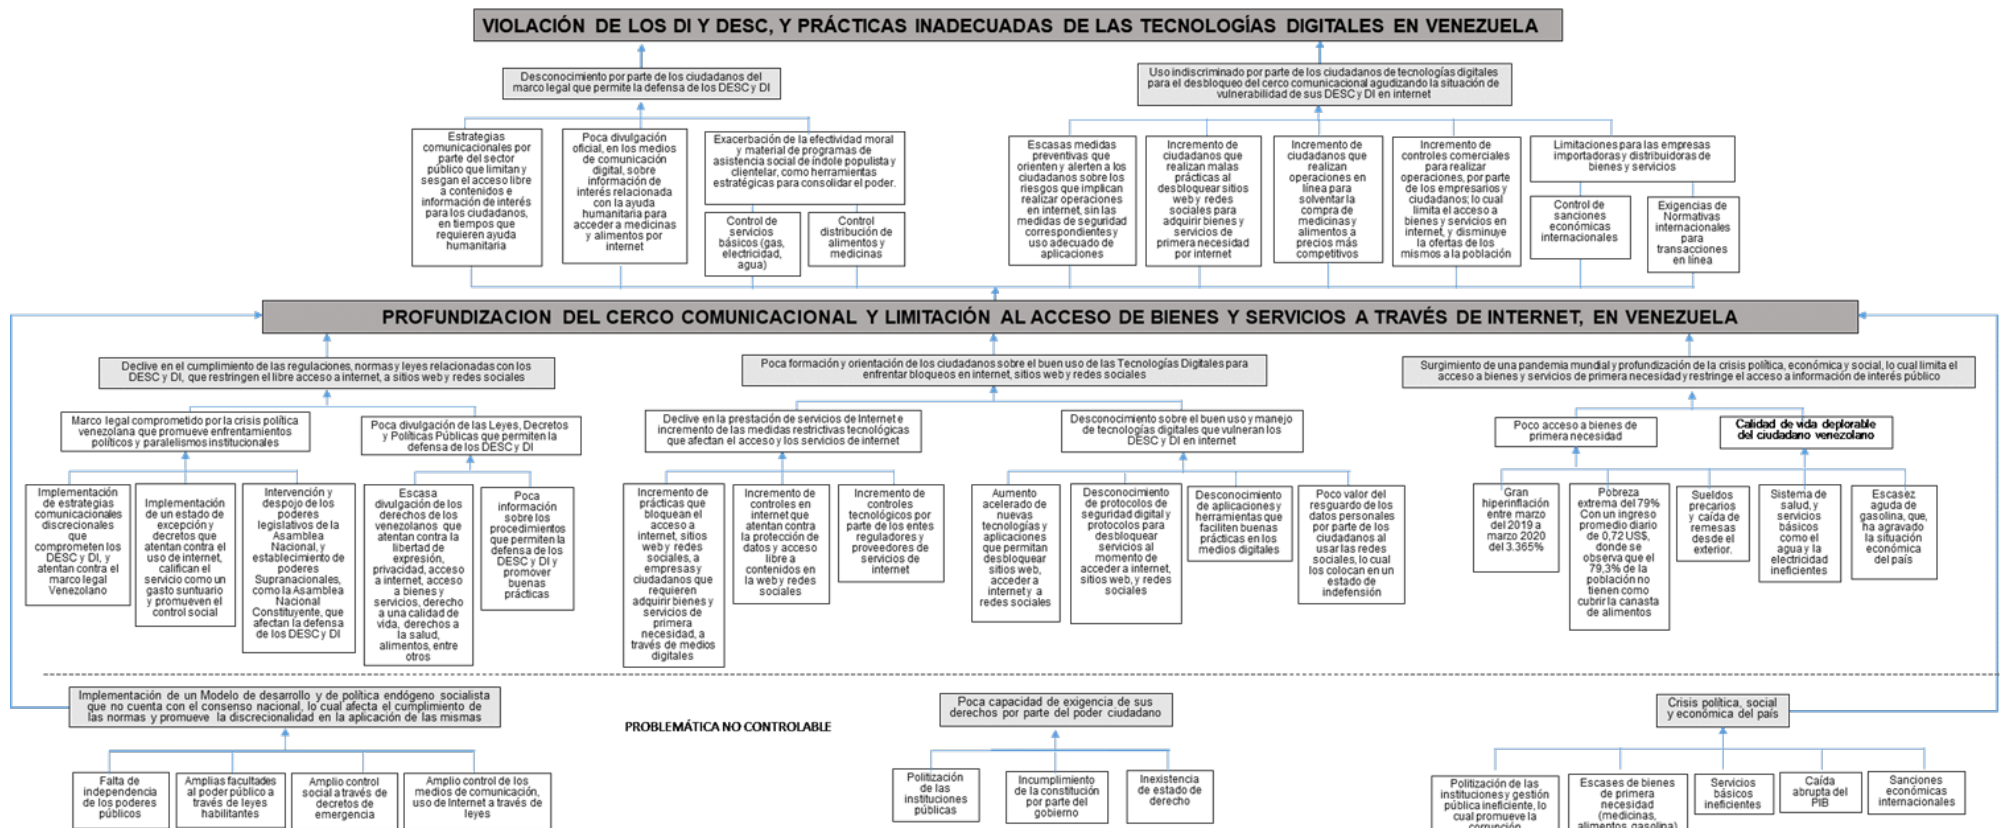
VIOLACIÓN DE LOS DI Y DESC, Y PRÁCTICAS INADECUADAS DE LAS TECNOLOGÍAS DIGITALES EN VENEZUELA

Desconocimiento por parte de los ciudadanos del marco legal que permite la defensa de los DESC y DI

Uso indiscriminado por parte de los ciudadanos de tecnologías digitales para el desbloqueo del cerco comunicacional agudizando la situación de vulnerabilidad de sus DESC y DI en internet

Estrategias comunicacionales por parte del sector público que limitan y sesgan el acceso libre a contenidos e información de interés para los ciudadanos, en tiempos que requieren ayuda humanitaria

Poca divulgación oficial, en los medios de comunicación digital, sobre información de interés relacionada con la ayuda humanitaria para acceder a medicinas y alimentos por internet

Exacerbación de la efectividad moral y material de programas de asistencia social de índole populista y clientelar, como herramientas estratégicas para consolidar el poder.

Control de servicios básicos (gas, electricidad, agua)

Control distribución de alimentos y medicinas

Escasas medidas preventivas que orienten y alerten a los ciudadanos sobre los riesgos que implican realizar operaciones en internet, sin las medidas de seguridad correspondientes y uso adecuado de aplicaciones

Incremento de ciudadanos que realizan malas prácticas al desbloquear sitios web y redes sociales para adquirir bienes y servicios de primera necesidad por internet

Incremento de ciudadanos que realizan operaciones en línea para solventar la compra de medicinas y alimentos a precios más competitivos

Incremento de controles comerciales para realizar operaciones, por parte de los empresarios y ciudadanos; lo cual limita el acceso a bienes y servicios en internet, y disminuye la ofertas de los mismos a la población

Limitaciones para las empresas importadoras y distribuidoras de bienes y servicios

Control de sanciones económicas internacionales

Exigencias de Normativas internacionales para transacciones en línea

PROFUNDIZACION DEL CERCO COMUNICACIONAL Y LIMITACIÓN AL ACCESO DE BIENES Y SERVICIOS A TRAVÉS DE INTERNET, EN VENEZUELA

Declive en el cumplimiento de las regulaciones, normas y leyes relacionadas con los DESC y DI, que restringen el libre acceso a internet, a sitios web y redes sociales

Poca formación y orientación de los ciudadanos sobre el buen uso de las Tecnologías Digitales para enfrentar bloqueos en internet, sitios web y redes sociales

Surgimiento de una pandemia mundial y profundización de la crisis política, económica y social, lo cual limita el acceso a bienes y servicios de primera necesidad y restringe el acceso a la información de interés público

Marco legal comprometido por la crisis política venezolana que promueve enfrentamientos políticos y paralelismos institucionales

Poca divulgación de las Leyes, Decretos y Políticas Públicas que permiten la defensa de los DESC y DI

Declive en la prestación de servicios de Internet e incremento de las medidas restrictivas tecnológicas que afectan el acceso y los servicios de internet

Desconocimiento sobre el buen uso y manejo de tecnologías digitales que vulneran los DESC y DI en internet

Poco acceso a bienes de primera necesidad

Calidad de vida deplorable del ciudadano venezolano

Implementación de estrategias comunicacionales discrecionales que comprometen los DESC y DI, y atentan contra el marco legal Venezolano

Implementación de un estado de excepción y decretos que atentan contra el uso de internet, califican el servicio como un gasto suntuario y promueven el control social

Intervención y despojo de los poderes legislativos de la Asamblea Nacional, y establecimiento de poderes Supranacionales, como la Asamblea Nacional Constituyente, que afectan la defensa de los DESC y DI

Escasa divulgación de los derechos de los venezolanos que atentan contra la libertad de expresión, privacidad, acceso a internet, acceso a bienes y servicios, derecho a una calidad de vida, derechos a la salud, alimentos, entre otros

Poca información sobre los procedimientos que permiten la defensa de los DESC y DI y promover buenas prácticas

Incremento de prácticas que bloquean el acceso a internet, sitios web y redes sociales, a empresas y ciudadanos que requieren adquirir bienes y servicios de primera necesidad, a través de medios digitales

Incremento de controles en internet que atentan contra la protección de datos y acceso libre a contenidos en la web y redes sociales

Incremento de controles tecnológicos por parte de los entes reguladores y proveedores de servicios de internet

Aumento acelerado de nuevas tecnologías y aplicaciones que permitan desbloquear sitios web, acceder a internet y a redes sociales

Desconocimiento de protocolos de seguridad digital y protocolos para desbloquear servicios al momento de acceder a internet, sitios web, y redes sociales

Desconocimiento de aplicaciones y herramientas que faciliten buenas prácticas en los medios digitales

Poco valor del resguardo de los datos personales por parte de los ciudadanos al usar las redes sociales, lo cual los colocan en un estado de indefensión

Gran hiperinflación entre marzo del 2019 a marzo 2020 del 3.365%

Pobreza extrema del 79% Con un ingreso promedio diario de 0,72 US$, donde se observa que el 79,3% de la población no tienen como cubrir la canasta de alimentos

Sueldos precarios y caída de remesas desde el exterior.

Sistema de salud, y servicios básicos como el agua y la electricidad ineficientes

Escasez aguda de gasolina, que, ha agravado la situación económica del país

Implementación de un Modelo de desarrollo y de política endógeno socialista que no cuenta con el consenso nacional, lo cual afecta el cumplimiento de las normas y promueve la discrecionalidad en la aplicación de las mismas

PROBLEMÁTICA NO CONTROLABLE

Poca capacidad de exigencia de sus derechos por parte del poder ciudadano

Crisis política, social y económica del país

Falta de independencia de los poderes públicos

Amplias facultades al poder público a través de leyes habilitantes

Amplio control social a través de decretos de emergencia

Amplio control de los medios de comunicación, uso de Internet a través de leyes

Politización de las instituciones públicas

Incumplimiento de la constitución por parte del gobierno

Inexistencia de estado de derecho

Politización de las instituciones y gestión pública ineficiente, lo cual promueve la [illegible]

Escases de bienes de primera necesidad (medicinas, alimentos, gasolina)

Servicios básicos ineficientes

Caída abrupta del PIB

Sanciones económicas internacionales